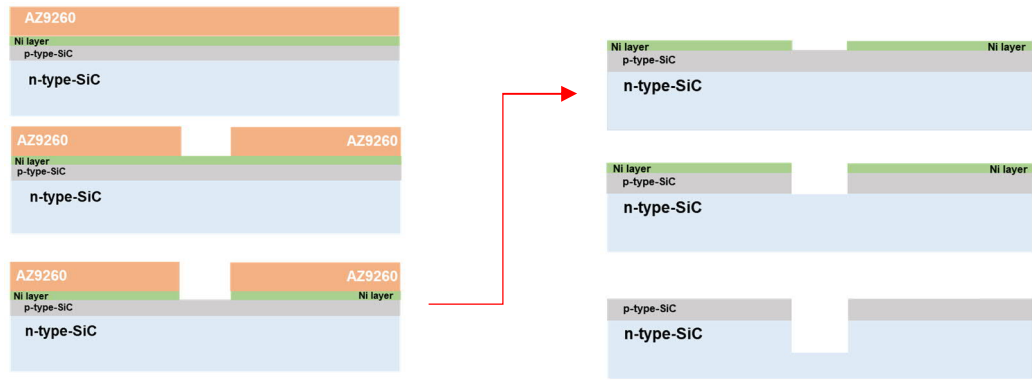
AZ9260
Ni layer
p-type-SiC
n-type-SiC

AZ9260
AZ9260
Ni layer
p-type-SiC
n-type-SiC

AZ9260
AZ9260
Ni layer
Ni layer
p-type-SiC
n-type-SiC

Ni layer
Ni layer
p-type-SiC
n-type-SiC

Ni layer
Ni layer
p-type-SiC
n-type-SiC

p-type-SiC
n-type-SiC